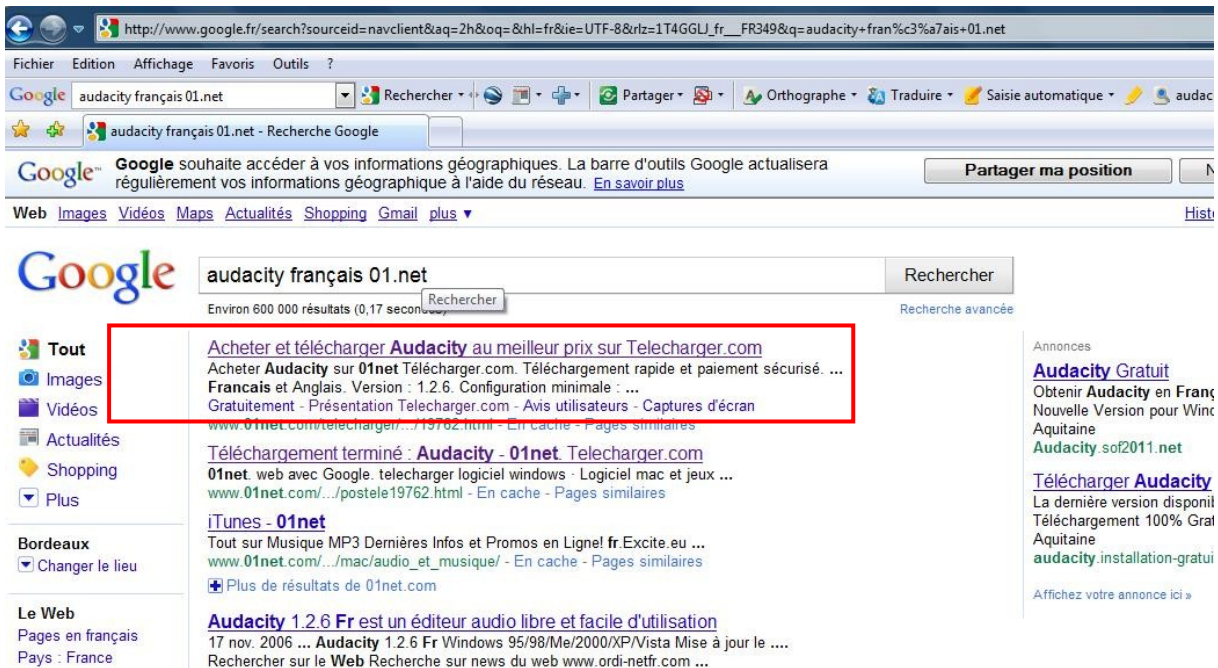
http://www.google.fr/search?sourceid=navclient&aq=2h&oq=&hl=fr&ie=UTF-8&rlz=1T4GGLJ_fr___FR349&q=audacity+fran%c3%a7ais+01.net

Fichier Edition Affichage Favoris Outils ?

Google audacity français 01.net Rechercher Partager Orthographe Traduire Saisie automatique audac

audacity français 01.net - Recherche Google

Google Google souhaite accéder à vos informations géographiques. La barre d'outils Google actualisera régulièrement vos informations géographique à l'aide du réseau. En savoir plus

Partager ma position N

Web Images Vidéos Maps Actualités Shopping Gmail plus ▼ Hist

Google

audacity français 01.net

Rechercher

Environ 600 000 résultats (0,17 secon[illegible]

Rechercher

Recherche avancée

Tout
Images
Vidéos
Actualités
Shopping
Plus

Bordeaux
Changer le lieu

Le Web
Pages en français
Pays : France

Acheter et télécharger Audacity au meilleur prix sur Telecharger.com
Acheter Audacity sur 01net Télécharger.com. Téléchargement rapide et paiement sécurisé. ... Francais et Anglais. Version : 1.2.6. Configuration minimale : ...
Gratuitement - Présentation Telecharger.com - Avis utilisateurs - Captures d'écran
www.01net.com/telecharger/.../19762.html - En cache - Pages similaires

Téléchargement terminé : Audacity - 01net. Telecharger.com
01net. web avec Google. telecharger logiciel windows - Logiciel mac et jeux ...
www.01net.com/.../postele19762.html - En cache - Pages similaires

iTunes - 01net
Tout sur Musique MP3 Dernières Infos et Promos en Ligne! fr.Excite.eu ...
www.01net.com/.../mac/audio_et_musique/ - En cache - Pages similaires

Plus de résultats de 01net.com

Audacity 1.2.6 Fr est un éditeur audio libre et facile d'utilisation
17 nov. 2006 ... Audacity 1.2.6 Fr Windows 95/98/Me/2000/XP/Vista Mise à jour le ....
Rechercher sur le Web Recherche sur news du web www.ordi-netfr.com ...

Annonces

Audacity Gratuit
Obtenir Audacity en Franç
Nouvelle Version pour Wind
Aquitaine
Audacity.sof2011.net

Télécharger Audacity
La dernière version disponib
Téléchargement 100% Grat
Aquitaine
audacity.installation-gratui

Affichez votre annonce ici »